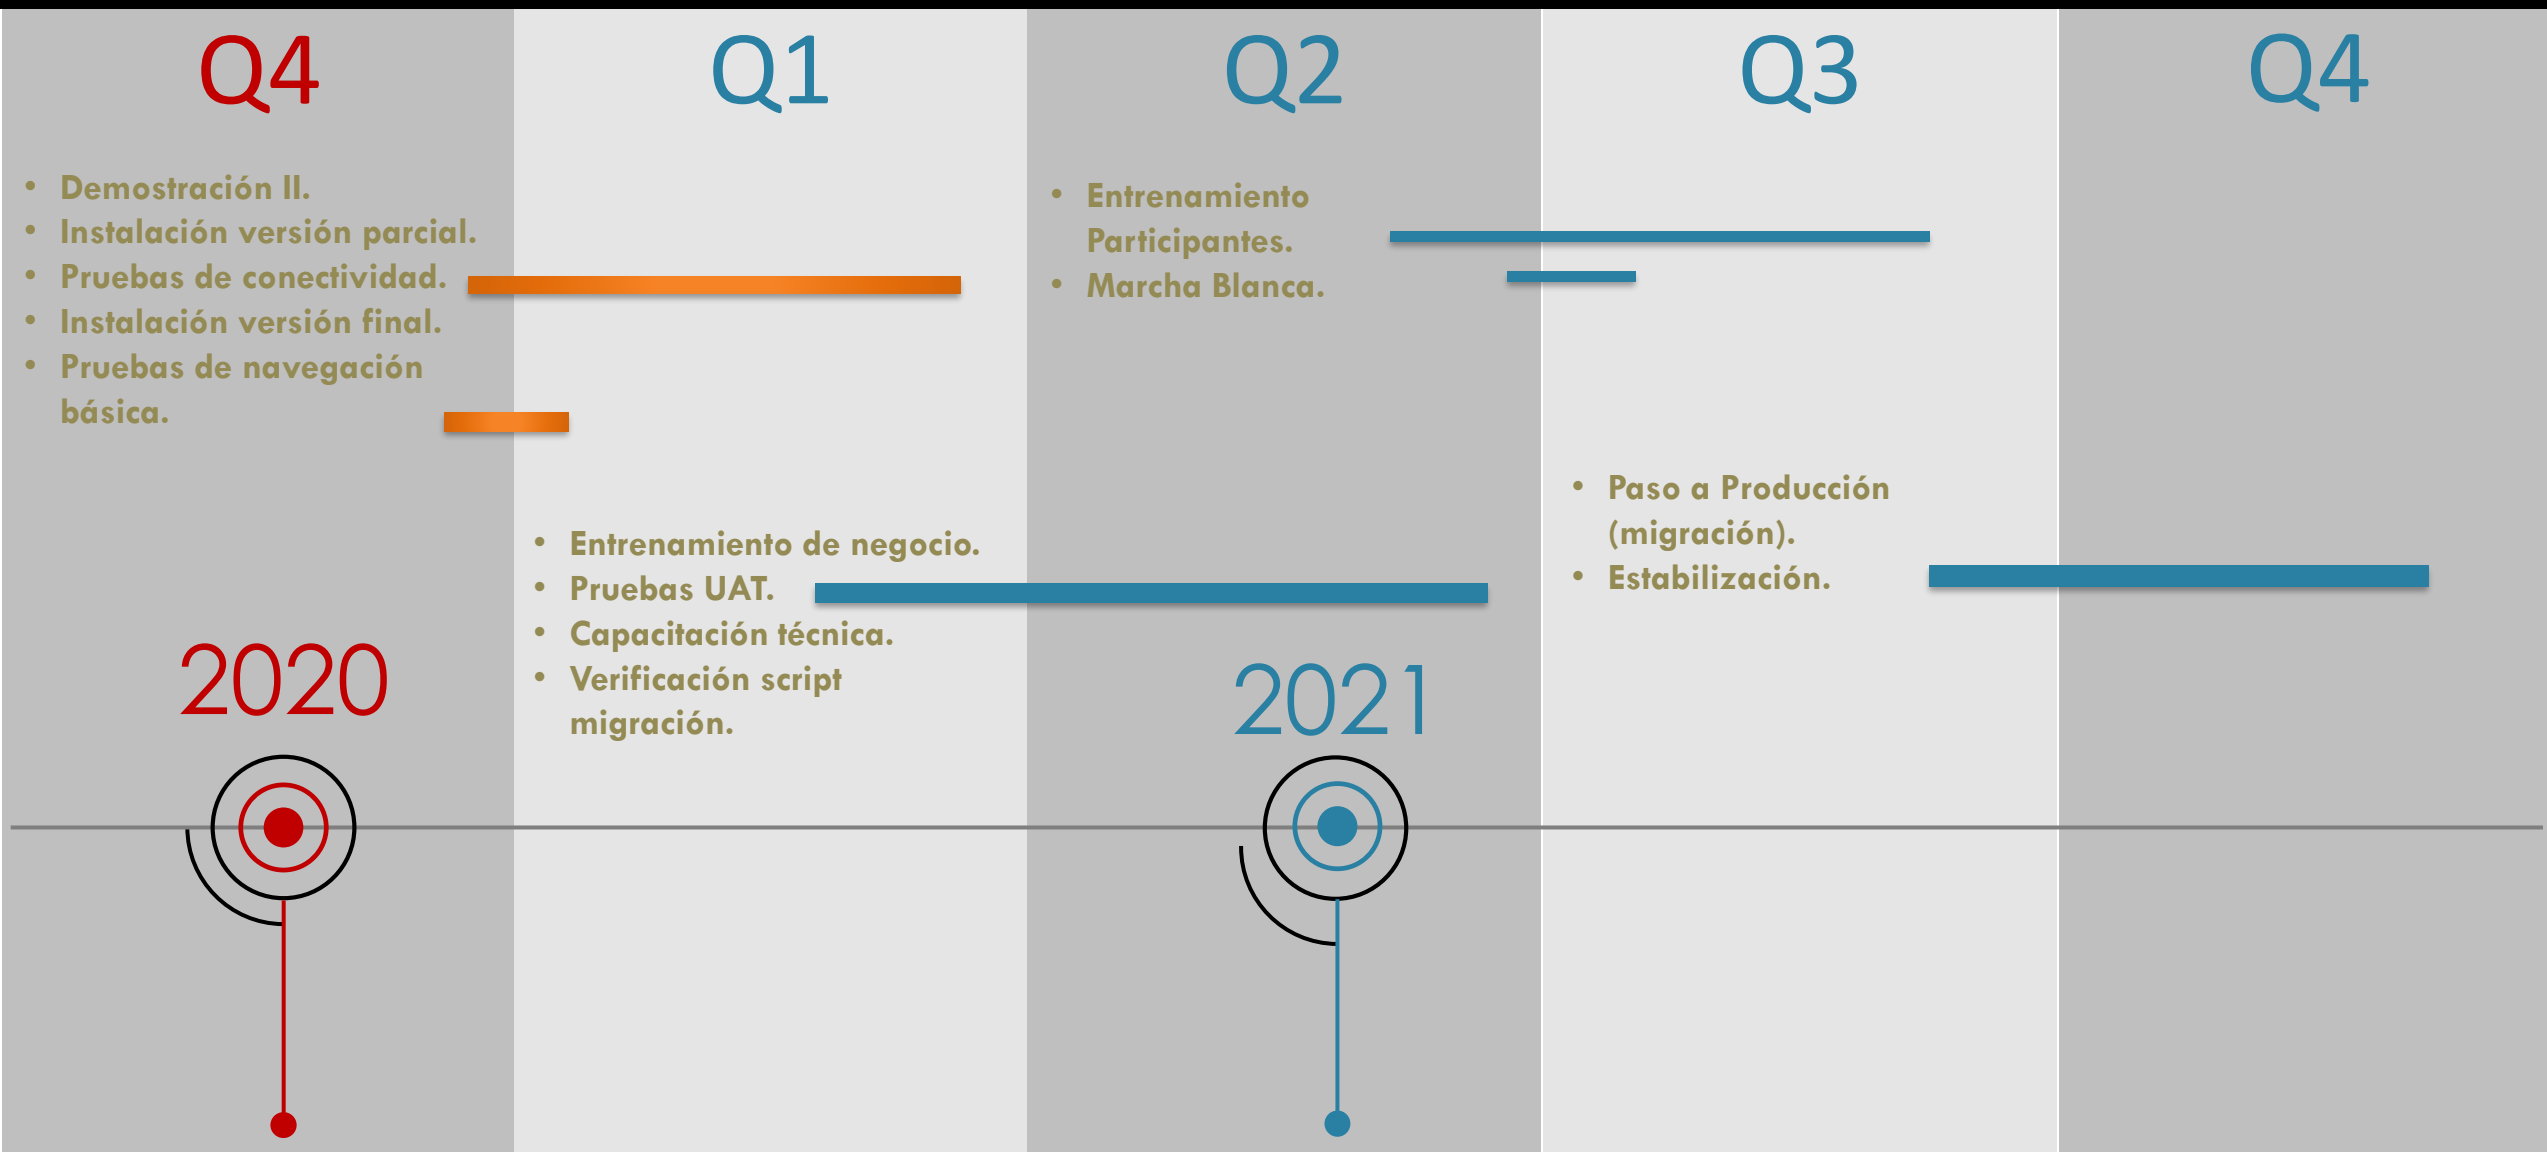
Q4

Q1

Q2

Q3

Q4

- Demostración II.
- Instalación versión parcial.
- Pruebas de conectividad.
- Instalación versión final.
- Pruebas de navegación básica.

- Entrenamiento Participantes.
- Marcha Blanca.

- Paso a Producción (migración).
- Estabilización.

- Entrenamiento de negocio.
- Pruebas UAT.
- Capacitación técnica.
- Verificación script migración.

2020

2021